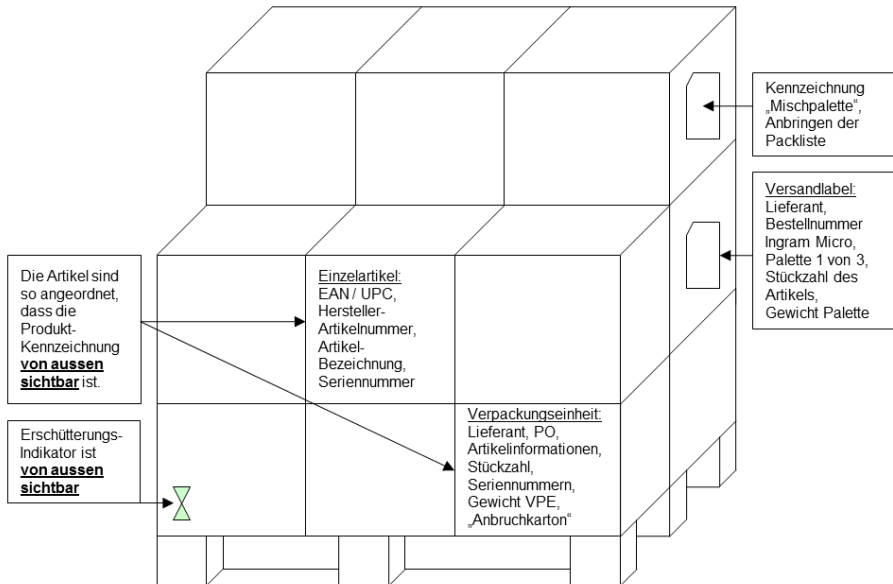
Kennzeichnung „Mischpalette“, Anbringen der Packliste

Versandlabel:
Lieferant, Bestellnummer Ingram Micro, Palette 1 von 3, Stückzahl des Artikels, Gewicht Palette

Die Artikel sind so angeordnet, dass die Produkt-Kennzeichnung **von aussen sichtbar** ist.

Einzelartikel:
EAN / UPC, Hersteller-Artikelnummer, Artikel-Bezeichnung, Seriennummer

Erschütterungs-Indikator ist **von aussen sichtbar**

Verpackungseinheit:
Lieferant, PO, Artikelinformationen, Stückzahl, Seriennummern, Gewicht VPE, „Anbruchkarton“